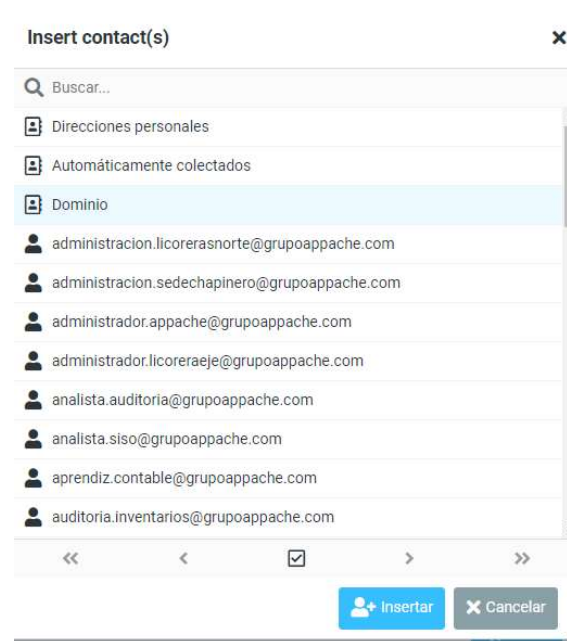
Insert contact(s)

×

Buscar...

Direcciones personales

Automáticamente colectados

Dominio

administracion.licorerasnorte@grupoappache.com

administracion.sedechapinero@grupoappache.com

administrador.appache@grupoappache.com

administrador.licoreraeje@grupoappache.com

analista.auditoria@grupoappache.com

analista.siso@grupoappache.com

aprendiz.contable@grupoappache.com

auditoria.inventarios@grupoappache.com

«  ‹  ☑  ›  »

Insertar

Cancelar